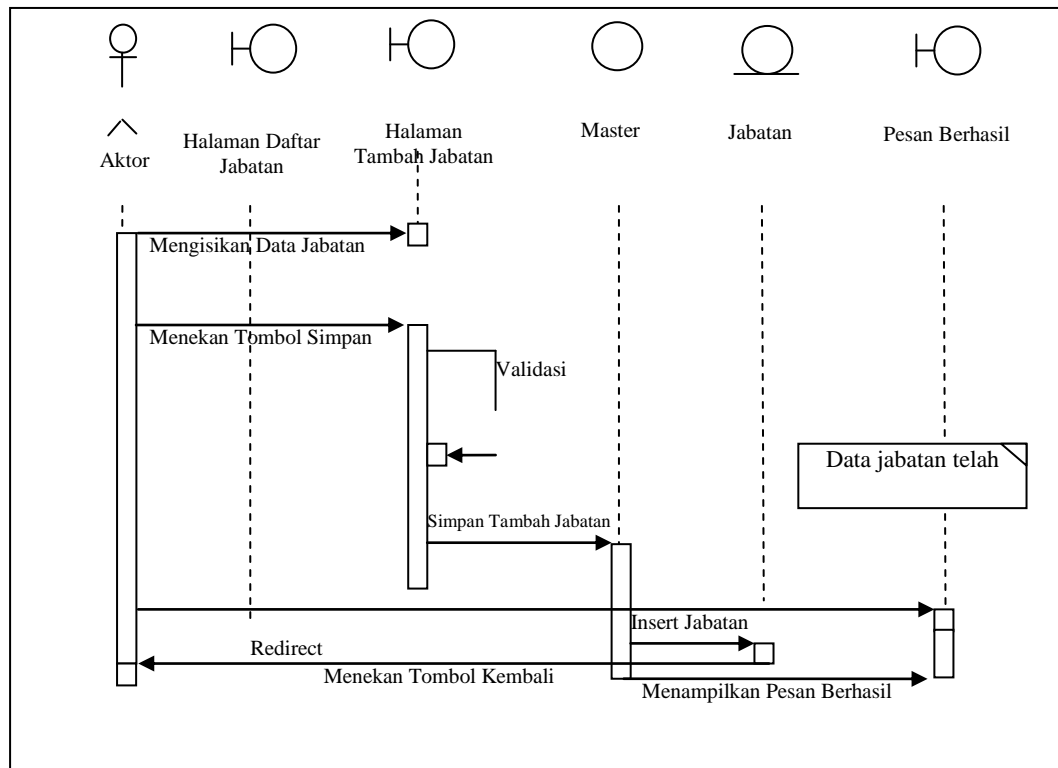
Aktor

Halaman Daftar Jabatan

Halaman Tambah Jabatan

Master

Jabatan

Pesan Berhasil

Mengisikan Data Jabatan

Menekan Tombol Simpan

Validasi

Data jabatan telah

Simpan Tambah Jabatan

Insert Jabatan

Redirect

Menekan Tombol Kembali

Menampilkan Pesan Berhasil